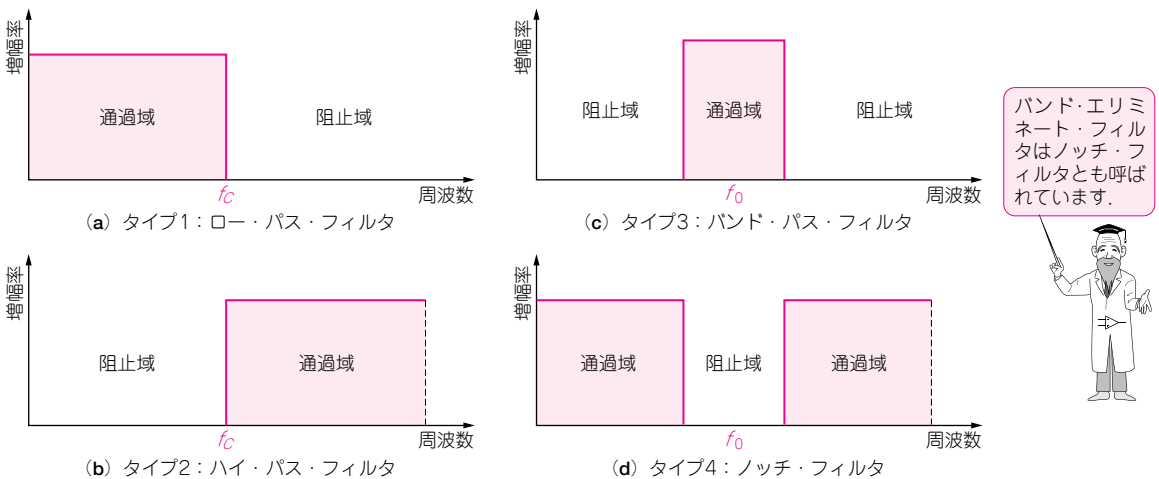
増幅率

通過域

阻止域

$f_C$

周波数

（**a**）タイプ1：ロー・パス・フィルタ

増幅率

阻止域

通過域

阻止域

$f_0$

周波数

（**c**）タイプ3：バンド・パス・フィルタ

バンド･エリミネート・フィルタはノッチ・フィルタとも呼ばれています.

増幅率

阻止域

通過域

$f_C$

周波数

（**b**）タイプ2：ハイ・パス・フィルタ

増幅率

通過域

阻止域

通過域

$f_0$

周波数

（**d**）タイプ4：ノッチ・フィルタ